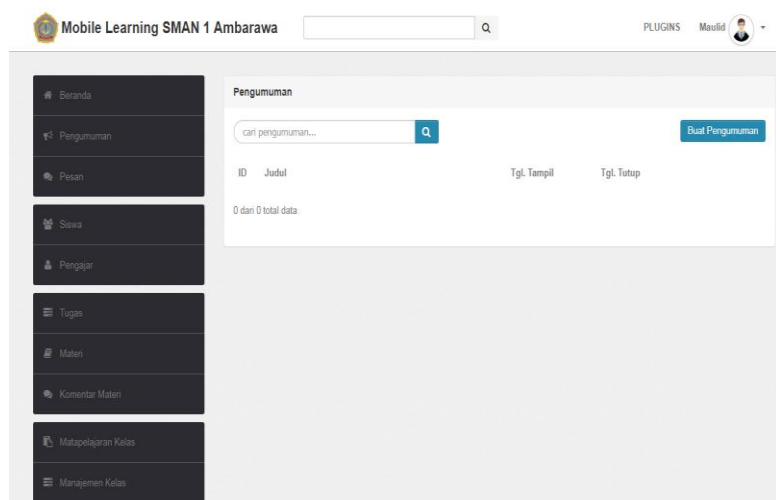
Mobile Learning SMAN 1 Ambarawa

PLUGINS Maulid

Beranda
Pengumuman
Pesan
Siswa
Pengajar
Tugas
Materi
Komentar Materi
Matapelajaran Kelas
Manajemen Kelas

Pengumuman

cari pengumuman...

Buat Pengumuman

| ID | Judul | Tgl. Tampil | Tgl. Tutup |
|---|---|---|---|

0 dari 0 total data